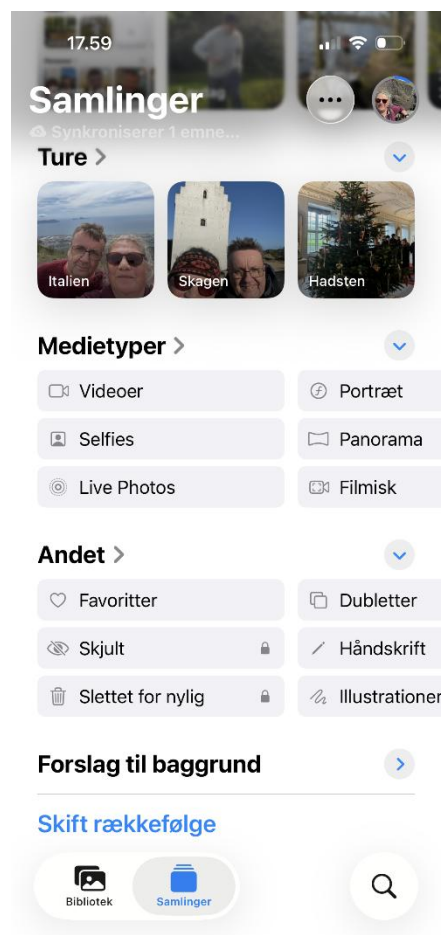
17.59

Samlinger

Synkroniserer 1 emne...

Ture >

Italien

Skagen

Hadsten

Medietyper >

Videoer

Portræt

Selfies

Panorama

Live Photos

Filmisk

Andet >

Favoritter

Dubletter

Skjult

Håndskrift

Slettet for nylig

Illustrationer

Forslag til baggrund

Skift rækkefølge

Bibliotek

Samlinger